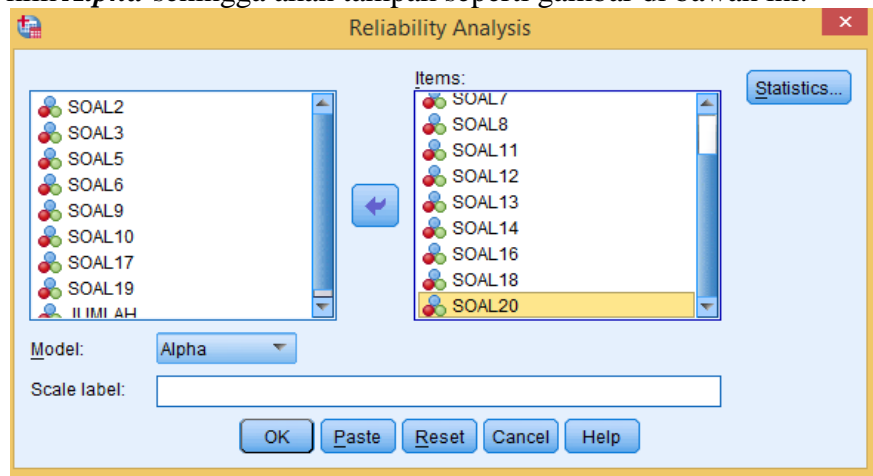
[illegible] *Alpha* sehingga akan tampak seperti gambar di bawah ini:

Reliability Analysis

SOAL2
SOAL3
SOAL5
SOAL6
SOAL9
SOAL10
SOAL17
SOAL19
JUMLAH

Items:
SOAL7
SOAL8
SOAL11
SOAL12
SOAL13
SOAL14
SOAL16
SOAL18
SOAL20

Statistics...

Model: Alpha

Scale label:

OK Paste Reset Cancel Help